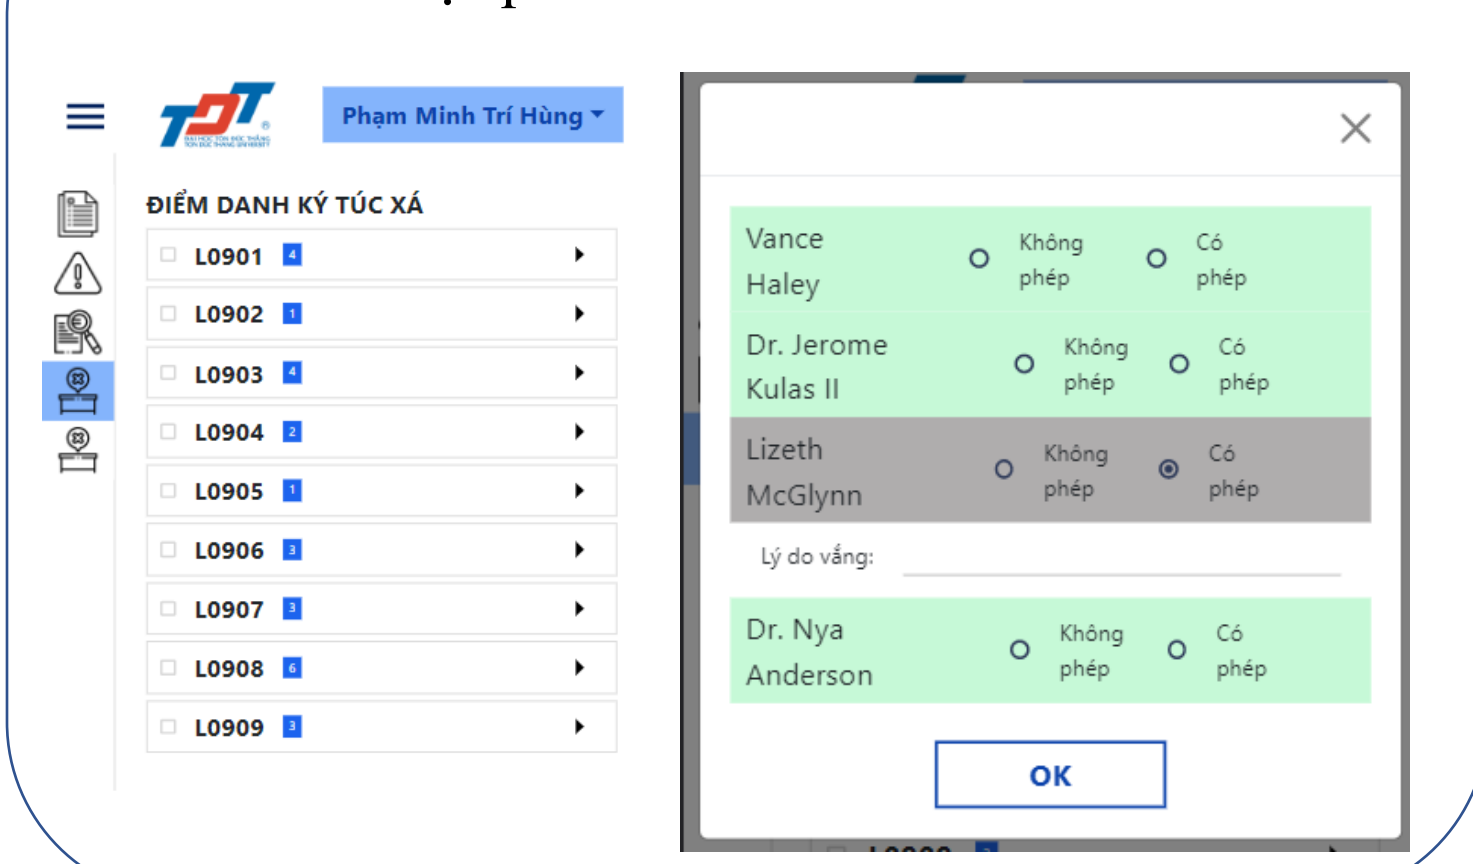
Phạm Minh Trí Hùng

ĐIỂM DANH KÝ TÚC XÁ

L0901 4
L0902 1
L0903 4
L0904 2
L0905 1
L0906 3
L0907 3
L0908 6
L0909 3

Vance Haley Không phép Có phép
Dr. Jerome Kulas II Không phép Có phép
Lizeth McGlynn Không phép Có phép
Lý do vắng:
Dr. Nya Anderson Không phép Có phép
OK